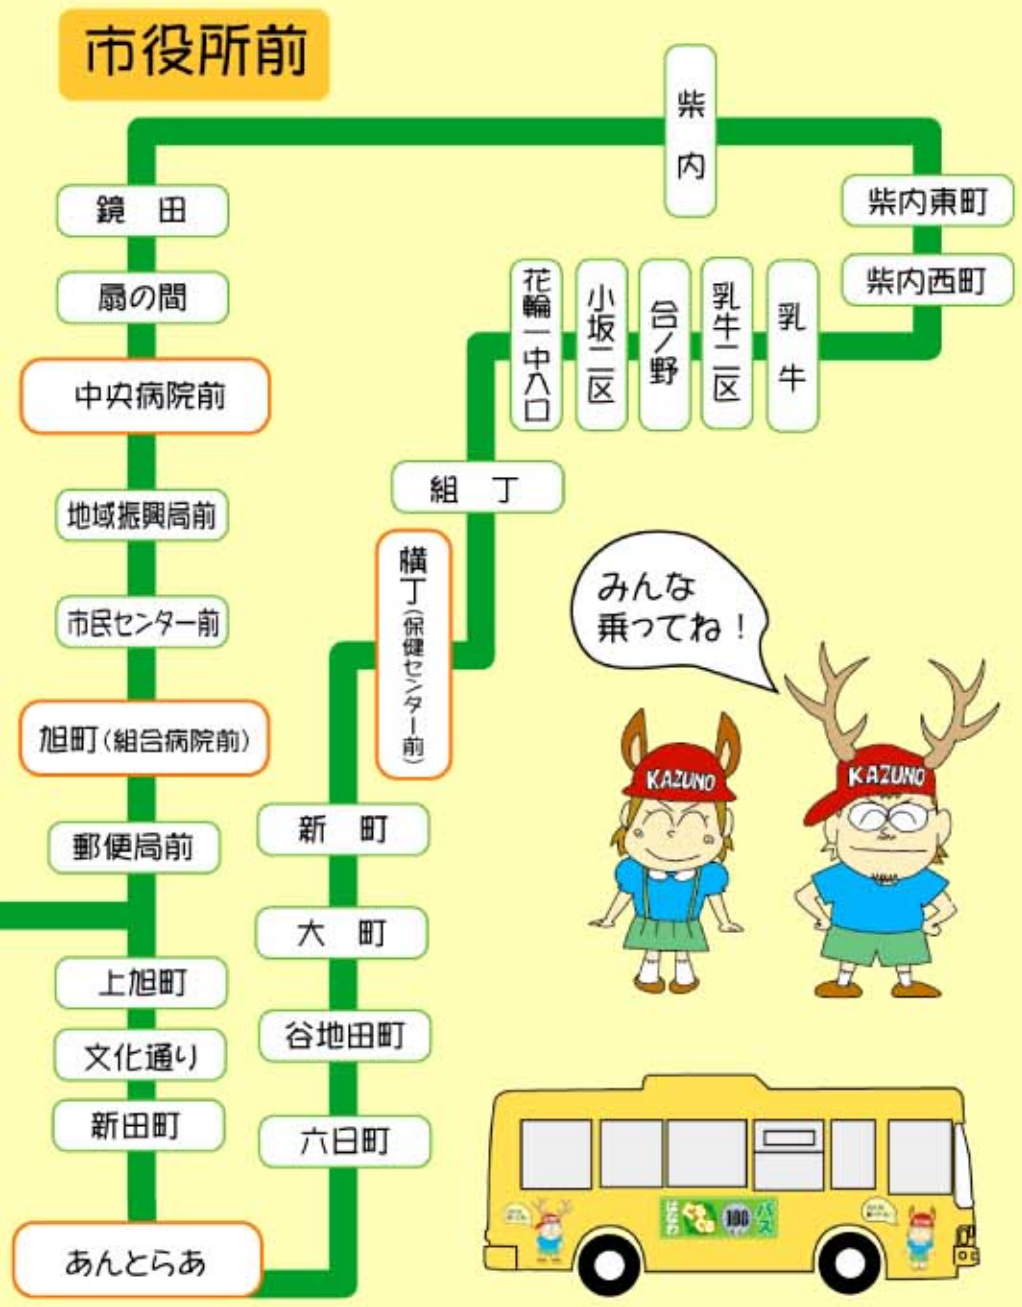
市役所前

柴内

鏡田

扇の間

中央病院前

地域振興局前

市民センター前

旭町（組合病院前）

郵便局前

上旭町

文化通り

新田町

あんとらあ

柴内東町

柴内西町

花輪一中入口

小坂二区

合ノ野

乳牛二区

乳牛

組丁

横丁（保健センター前）

新町

大町

谷地田町

六日町

みんな乗ってね！

KAZUNO

KAZUNO

はなわ

100

バス